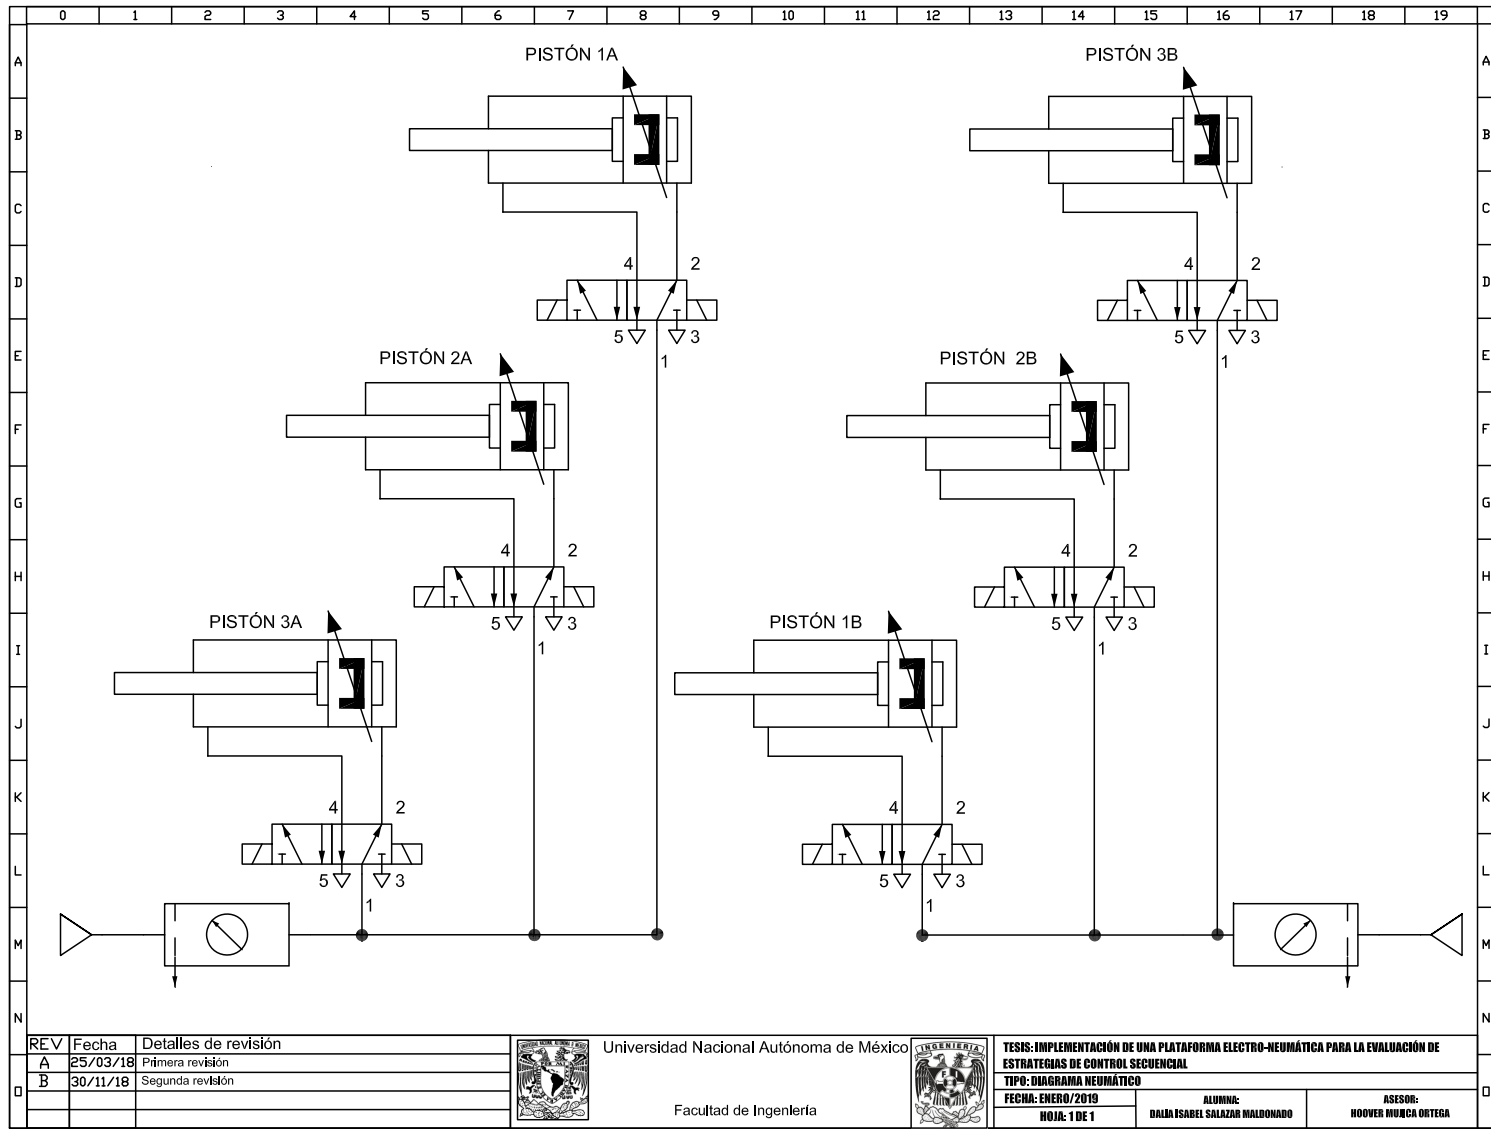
0 1 2 3 4 5 6 7 8 9 10 11 12 13 14 15 16 17 18 19

A B C D E F G H I J K L M N O

PISTÓN 1A

4 2
5 3
1

PISTÓN 3B

4 2
5 3
1

PISTÓN 2A

4 2
5 3
1

PISTÓN 2B

4 2
5 3
1

PISTÓN 3A

4 2
5 3
1

PISTÓN 1B

4 2
5 3
1

| REV | Fecha | Detalles de revisión |
|---|---|---|
| A | 25/03/18 | Primera revisión |
| B | 30/11/18 | Segunda revisión |

Universidad Nacional Autónoma de México

Facultad de Ingeniería

INGENIERIA

TESIS: IMPLEMENTACIÓN DE UNA PLATAFORMA ELECTRO-NEUMÁTICA PARA LA EVALUACIÓN DE ESTRATEGIAS DE CONTROL SECUENCIAL
TIPO: DIAGRAMA NEUMÁTICO
FECHA: ENERO/2019
HOJA: 1 DE 1
ALUMNA: DALIA ISABEL SALAZAR MALDONADO
ASESOR: HOOVER MUJICA ORTEGA